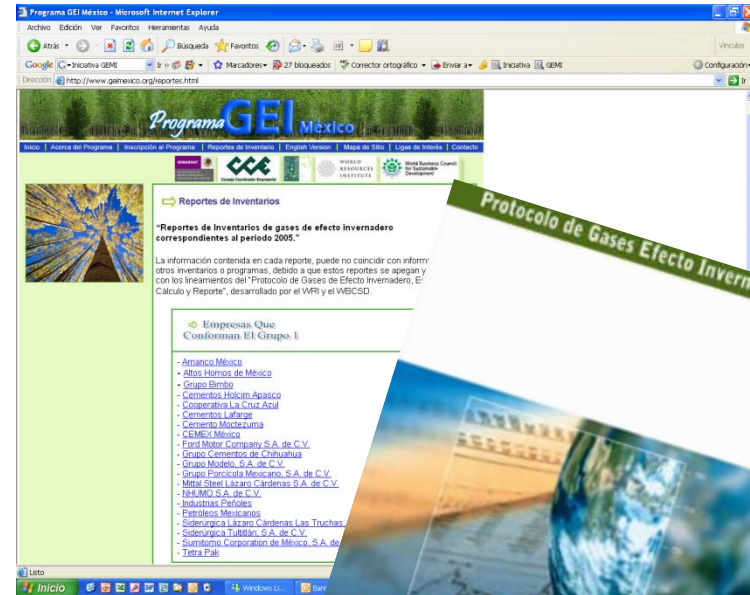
Programa GEI México - Microsoft Internet Explorer

Archivo Edición Ver Favoritos Herramientas Ayuda

Atrás Búsqueda Favoritos Vínculos

Google Iniciativa GEMI Ir Marcadores 27 bloqueados Corrector ortográfico Enviar a Iniciativa GEMI Configuración

Dirección http://www.gemexico.org/reportes.html Ir

Programa GEI México

Inicio | Acerca del Programa | Inscripción al Programa | Reportes de Inventario | English Version | Mapa de Sitio | Ligas de Interés | Contacto

Consejo Coordinador Empresarial WORLD RESOURCES INSTITUTE World Business Council for Sustainable Development

Reportes de Inventarios

"Reportes de Inventarios de gases de efecto invernadero correspondientes al periodo 2005."

La información contenida en cada reporte, puede no coincidir con inform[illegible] otros inventarios o programas, debido a que estos reportes se apegan y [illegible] con los lineamientos del "Protocolo de Gases de Efecto Invernadero, E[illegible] Cálculo y Reporte", desarrollado por el WRI y el WBCSD.

Empresas Que Conforman El Grupo 1

- Amanco México
- Altos Hornos de México
- Grupo Bimbo
- Cementos Holcim Apasco
- Cooperativa La Cruz Azul
- Cementos Lafarge
- Cemento Moctezuma
- CEMEX México
- Ford Motor Company S.A. de C.V.
- Grupo Cementos de Chihuahua
- Grupo Modelo, S.A. de C.V.
- Grupo Porcícola Mexicano, S.A. de C.V.
- Mittal Steel Lázaro Cárdenas S.A. de C.V.
- NHUMO S.A. de C.V.
- Industrias Peñoles
- Petróleos Mexicanos
- Siderúrgica Lázaro Cárdenas Las Truchas, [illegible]
- Siderúrgica Tultitlán, S.A. de C.V.
- Sumitomo Corporation de México, S.A. de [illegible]
- Tetra Pak

Protocolo de Gases Efecto Invern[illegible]

Listo

Inicio Windows Li... Ban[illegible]